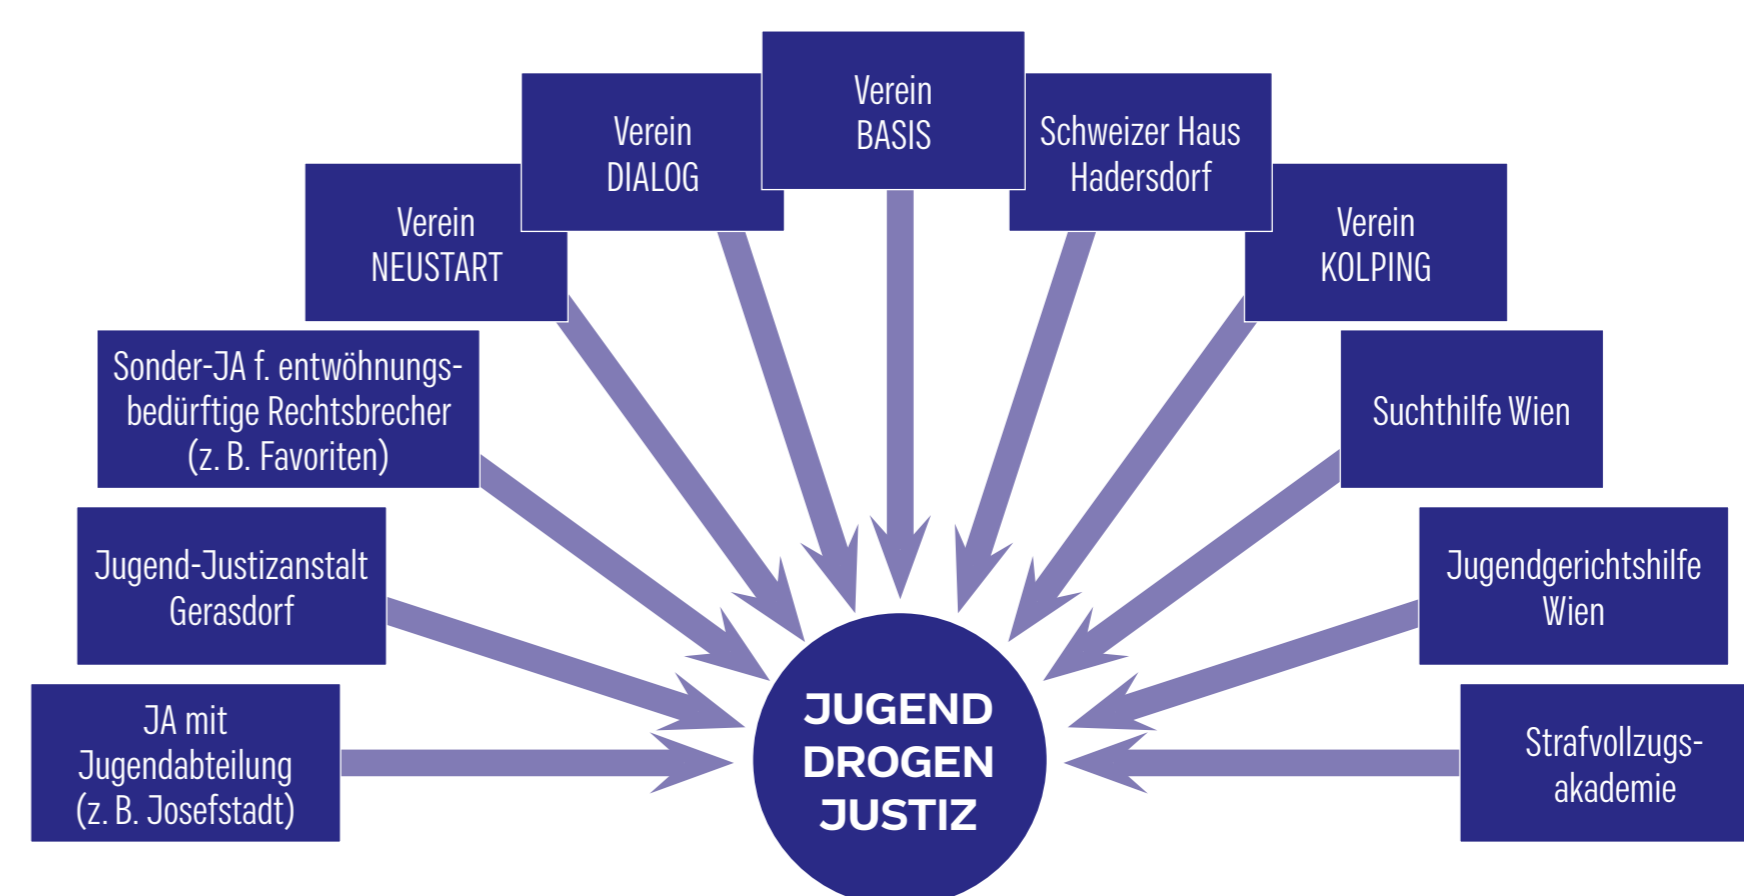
Verein BASIS

Verein DIALOG

Schweizer Haus Hadersdorf

Verein NEUSTART

Verein KOLPING

Sonder-JA f. entwöhnungsbedürftige Rechtsbrecher (z. B. Favoriten)

Suchthilfe Wien

Jugend-Justizanstalt Gerasdorf

Jugendgerichtshilfe Wien

JA mit Jugendabteilung (z. B. Josefstadt)

JUGEND DROGEN JUSTIZ

Strafvollzugsakademie